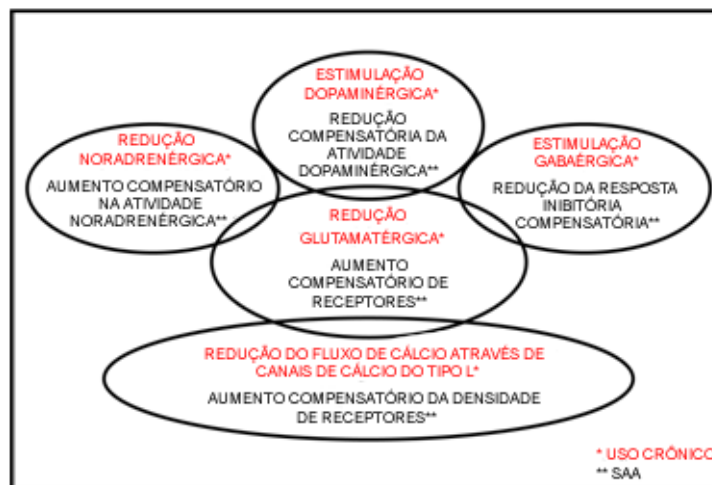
ESTIMULAÇÃO DOPAMINÉRGICA*

REDUÇÃO COMPENSATÓRIA DA ATIVIDADE DOPAMINÉRGICA**

REDUÇÃO NORADRENÉRGICA*

AUMENTO COMPENSATÓRIO NA ATIVIDADE NORADRENÉRGICA**

ESTIMULAÇÃO GABAÉRGICA*

REDUÇÃO DA RESPOSTA INIBITÓRIA COMPENSATÓRIA**

REDUÇÃO GLUTAMATÉRGICA*

AUMENTO COMPENSATÓRIO DE RECEPTORES**

REDUÇÃO DO FLUXO DE CÁLCIO ATRAVÉS DE CANAIS DE CÁLCIO DO TIPO L*

AUMENTO COMPENSATÓRIO DA DENSIDADE DE RECEPTORES**

* USO CRÔNICO
** SAA